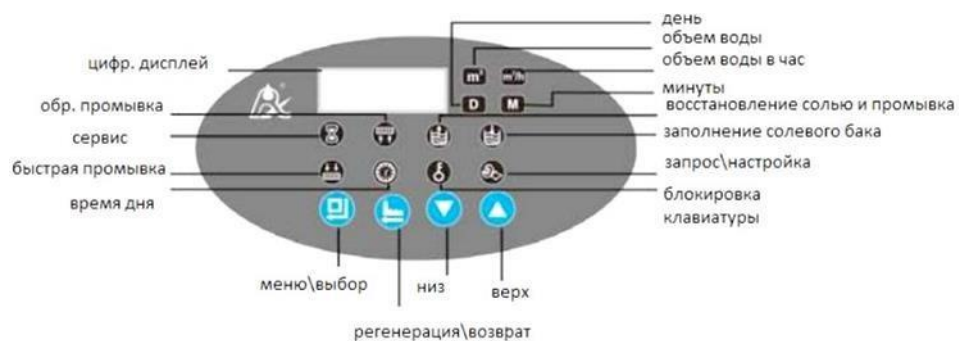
день
объем воды
объем воды в час
минуты
восстановление солью и промывка
заполнение солевого бака
запрос\настройка
блокировка клавиатуры
цифр. дисплей
обр. промывка
сервис
быстрая промывка
время дня
$m^3$
$m^3/h$
D
M
меню\выбор
низ
верх
регенерация\возврат